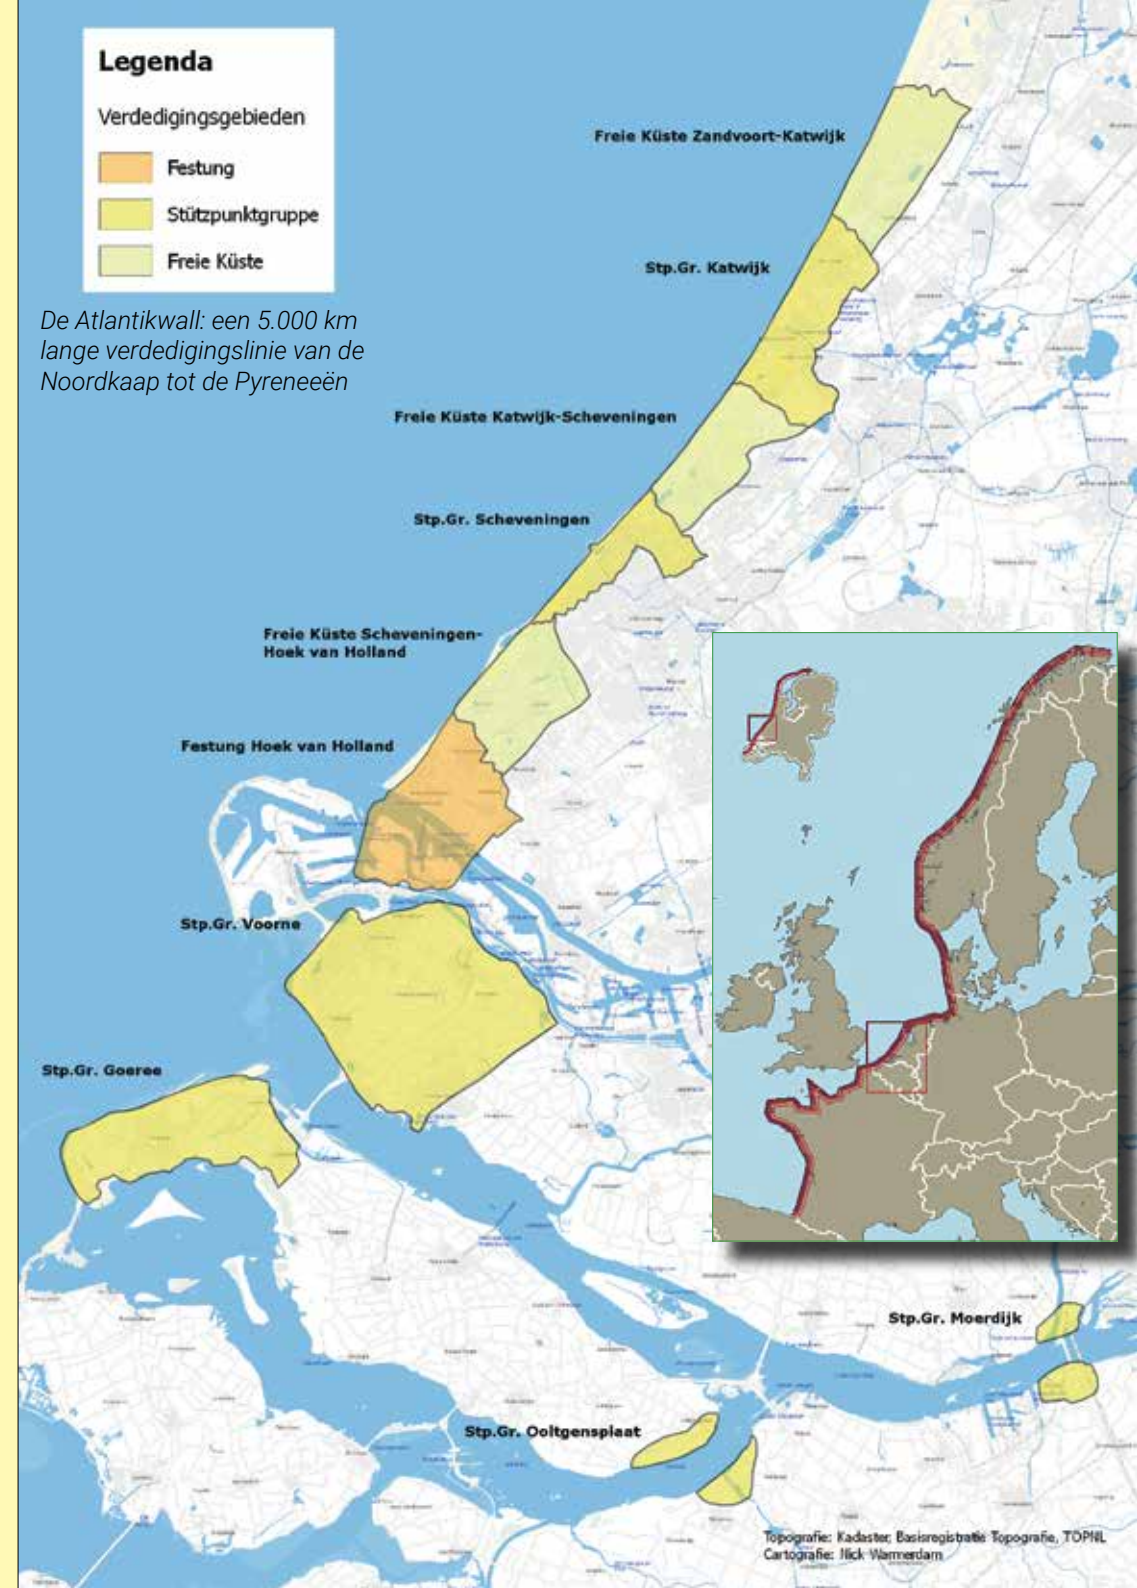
Legenda

Verdedigingsgebieden

Festung

Stützpunktgruppe

Freie Küste

De Atlantikwall: een 5.000 km lange verdedigingslinie van de Noordkaap tot de Pyreneeën

Freie Küste Zandvoort-Katwijk

Stp.Gr. Katwijk

Freie Küste Katwijk-Scheveningen

Stp.Gr. Scheveningen

Freie Küste Scheveningen-Hoek van Holland

Festung Hoek van Holland

Stp.Gr. Voorne

Stp.Gr. Goeree

Stp.Gr. Moerdijk

Stp.Gr. Ooltgensplaat

Topografie: Kadaster, Basisregistratie Topografie, TOPNL
Cartografie: Nick Warmerdam